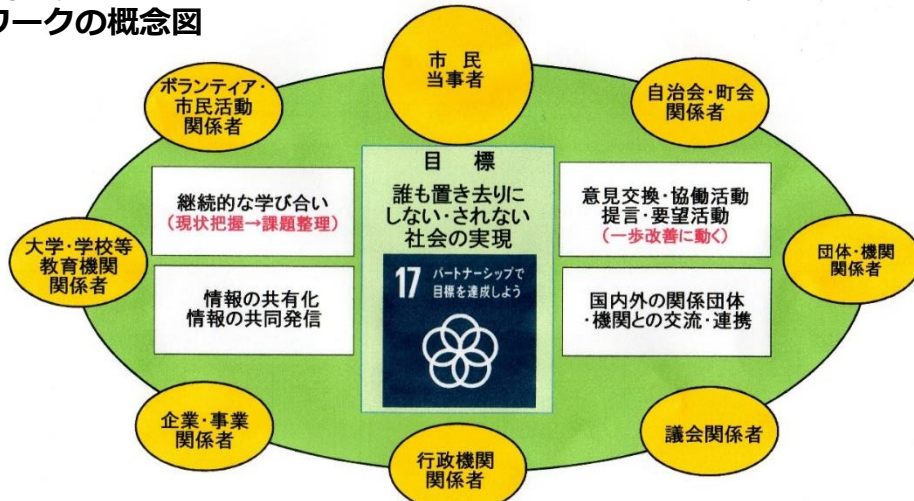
ワークの概念図

市民
当事者

ボランティア・
市民活動
関係者

自治会・町会
関係者

目標
誰も置き去りにしない・されない社会の実現

17 パートナーシップで目標を達成しよう

継続的な学び合い
（現状把握→課題整理）

意見交換・協働活動
提言・要望活動
（一歩改善に動く）

大学・学校等
教育機関
関係者

団体・機関
関係者

情報の共有化
情報の共同発信

国内外の関係団体
・機関との交流・連携

企業・事業
関係者

議会関係者

行政機関
関係者